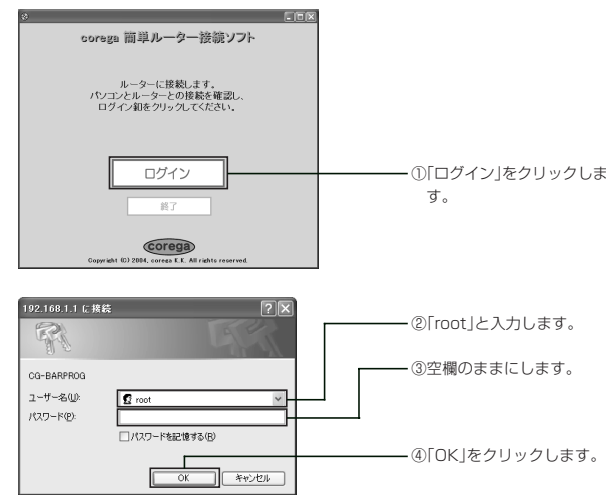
corega 簡単ルーター接続ソフト

ルーターに接続します。
パソコンとルーターとの接続を確認し、
ログイン釦をクリックしてください。

ログイン

終了

corega

Copyright (C) 2004, corega K.K. All rights reserved.

①「ログイン」をクリックします。

192.168.1.1 に接続

CG-BARPROG

ユーザー名(U): root

パスワード(P):

☐パスワードを記憶する(R)

OK キャンセル

②「root」と入力します。

③空欄のままにします。

④「OK」をクリックします。